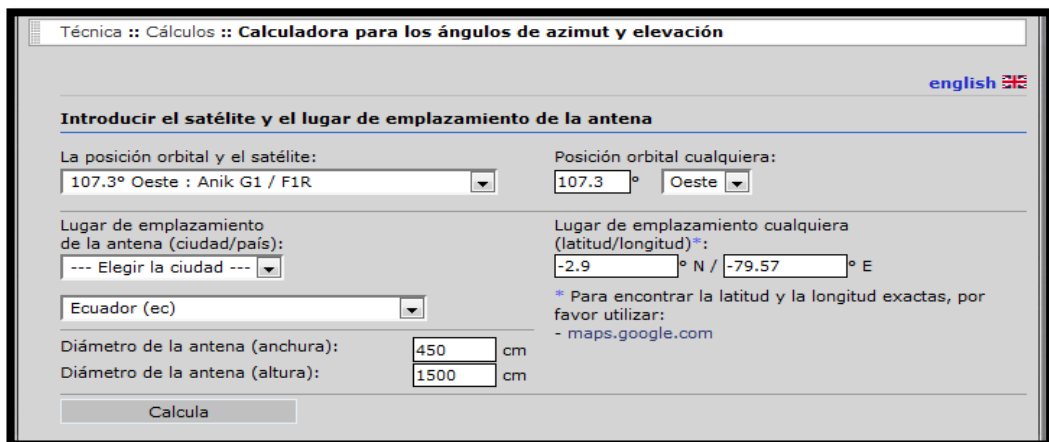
Técnica :: Cálculos :: Calculadora para los ángulos de azimut y elevación

english

Introducir el satélite y el lugar de emplazamiento de la antena

La posición orbital y el satélite:
107.3° Oeste : Anik G1 / F1R

Posición orbital cualquiera:
107.3 ° Oeste

Lugar de emplazamiento de la antena (ciudad/país):
--- Elegir la ciudad ---

Ecuador (ec)

Lugar de emplazamiento cualquiera (latitud/longitud)*:
-2.9 ° N / -79.57 ° E

* Para encontrar la latitud y la longitud exactas, por favor utilizar:
- maps.google.com

Diámetro de la antena (anchura): 450 cm
Diámetro de la antena (altura): 1500 cm

Calcula